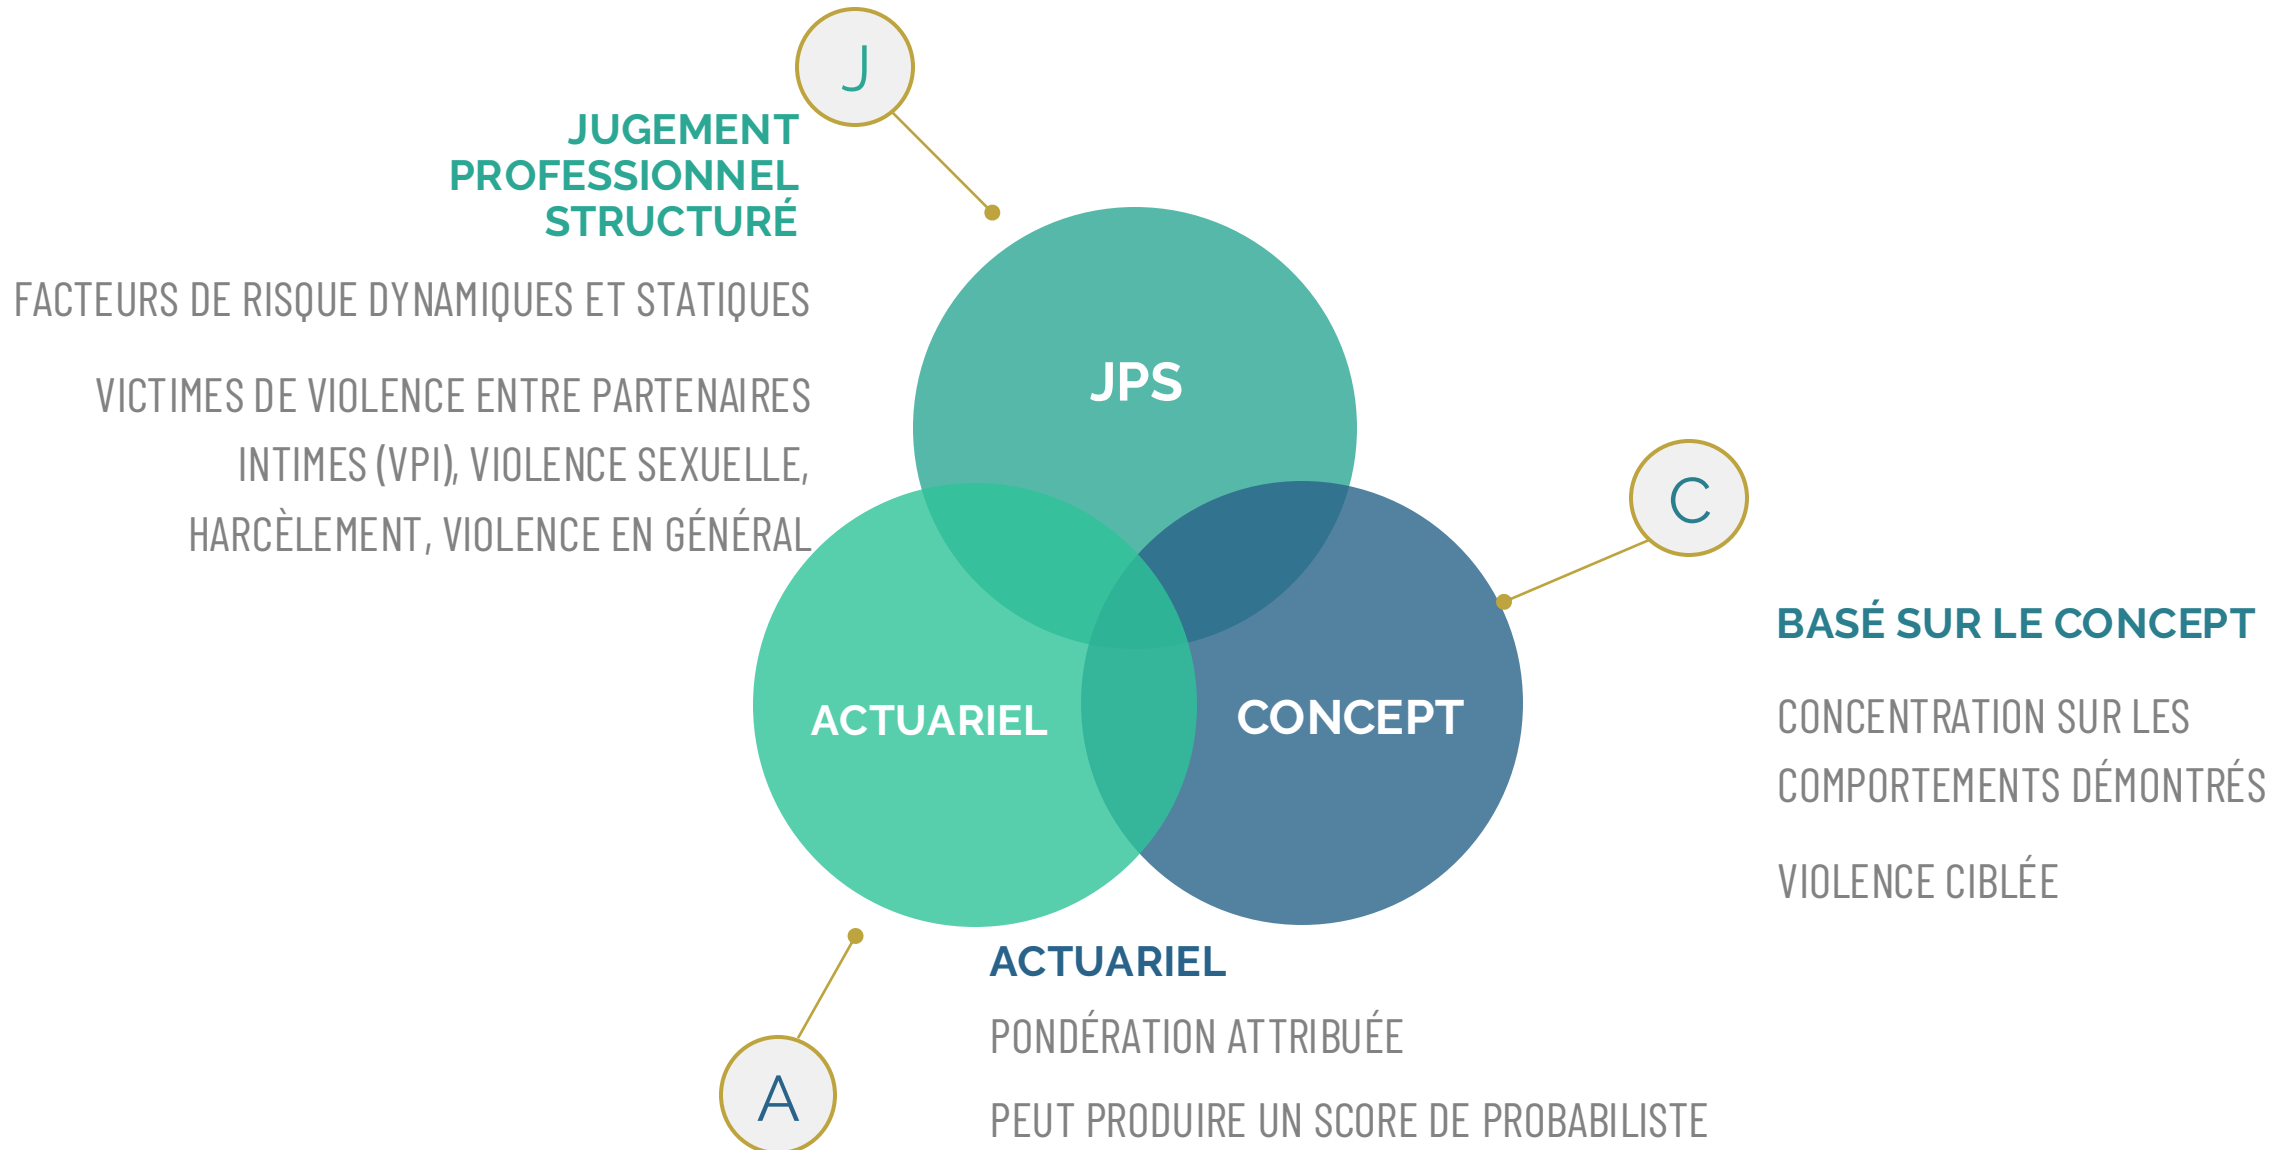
J

JUGEMENT PROFESSIONNEL STRUCTURÉ

FACTEURS DE RISQUE DYNAMIQUES ET STATIQUES

VICTIMES DE VIOLENCE ENTRE PARTENAIRES INTIMES (VPI), VIOLENCE SEXUELLE, HARCÈLEMENT, VIOLENCE EN GÉNÉRAL

JPS

ACTUARIEL

CONCEPT

C

BASÉ SUR LE CONCEPT

CONCENTRATION SUR LES COMPORTEMENTS DÉMONTRÉS

VIOLENCE CIBLÉE

ACTUARIEL

PONDÉRATION ATTRIBUÉE

PEUT PRODUIRE UN SCORE DE PROBABILISTE

A